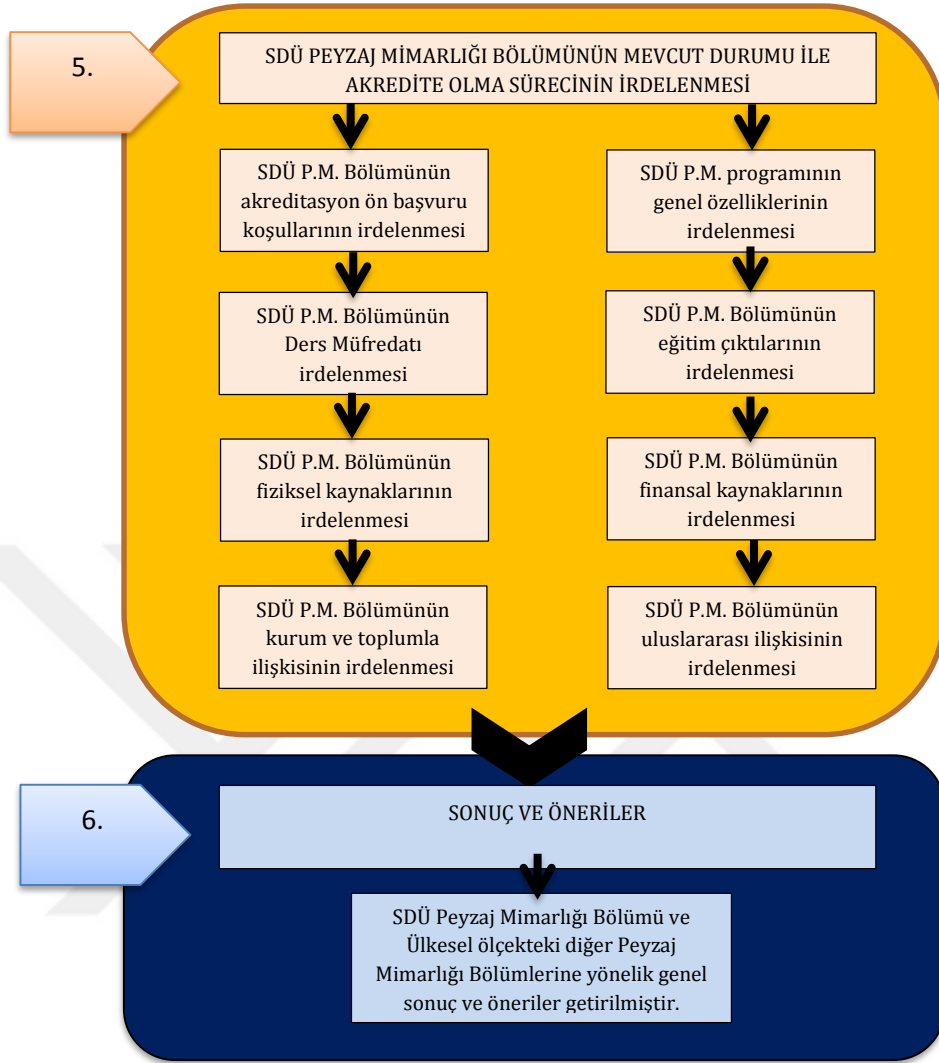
5.

SDÜ PEYZAJ MİMARLIĞI BÖLÜMÜNÜN MEVCUT DURUMU İLE AKREDİTE OLMA SÜRECİNİN İRDELENMESİ

SDÜ P.M. Bölümünün akreditasyon ön başvuru koşullarının irdelenmesi

SDÜ P.M. Bölümünün Ders Müfredatı irdelenmesi

SDÜ P.M. Bölümünün fiziksel kaynaklarının irdelenmesi

SDÜ P.M. Bölümünün kurum ve toplumla ilişkisinin irdelenmesi

SDÜ P.M. programının genel özelliklerinin irdelenmesi

SDÜ P.M. Bölümünün eğitim çıktılarının irdelenmesi

SDÜ P.M. Bölümünün finansal kaynaklarının irdelenmesi

SDÜ P.M. Bölümünün uluslararası ilişkisinin irdelenmesi

6.

SONUÇ VE ÖNERİLER

SDÜ Peyzaj Mimarlığı Bölümü ve Ülkesel ölçekteki diğer Peyzaj Mimarlığı Bölümlerine yönelik genel sonuç ve öneriler getirilmiştir.